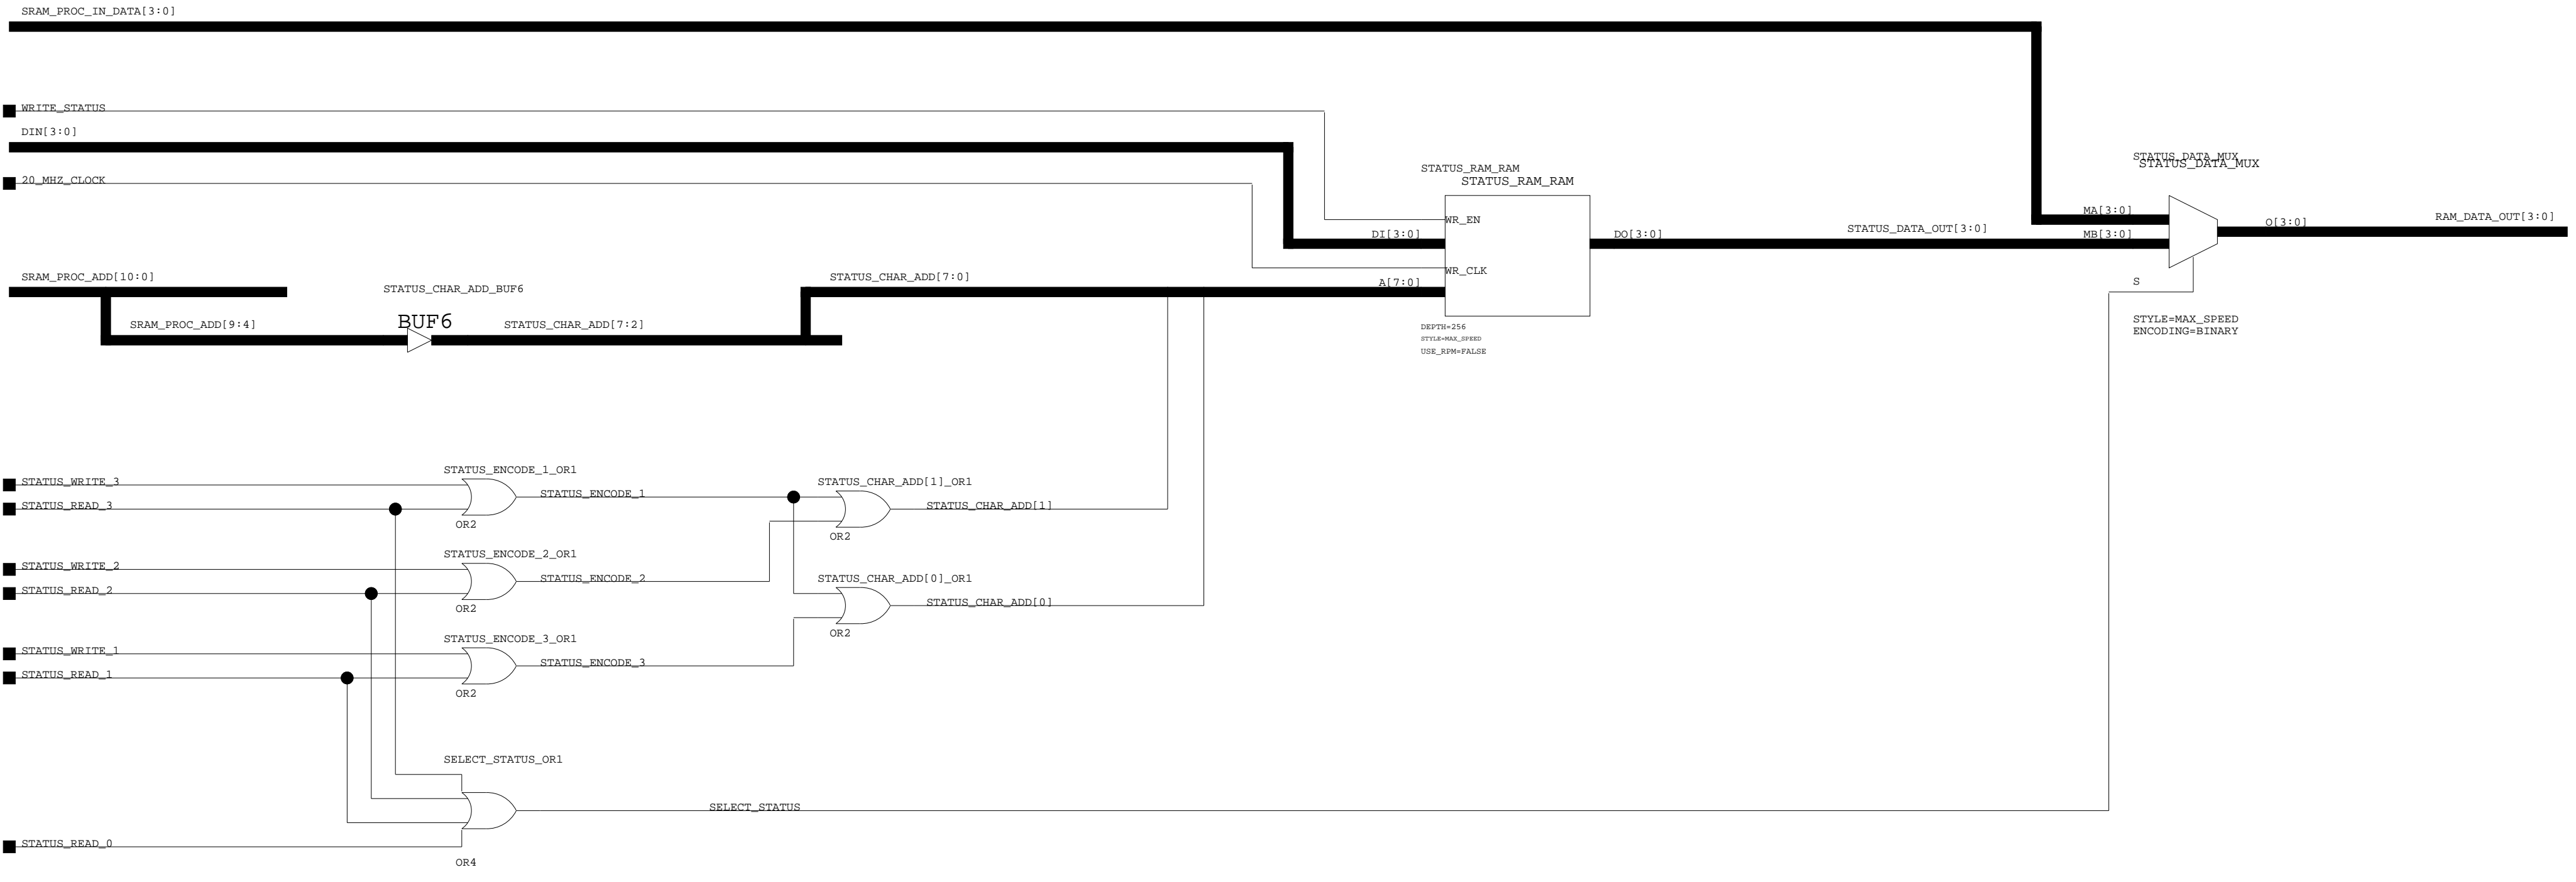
SRAM_PROC_IN_DATA[3:0]

WRITE_STATUS

DIN[3:0]

20_MHZ_CLOCK

STATUS_RAM_RAM
STATUS_RAM_RAM

STATUS_DATA_MUX
STATUS_DATA_MUX

WR_EN

DI[3:0]

WR_CLK

A[7:0]

DO[3:0]

STATUS_DATA_OUT[3:0]

MA[3:0]

MB[3:0]

O[3:0]

RAM_DATA_OUT[3:0]

S

SRAM_PROC_ADD[10:0]

STATUS_CHAR_ADD_BUF6

STATUS_CHAR_ADD[7:0]

SRAM_PROC_ADD[9:4]

BUF6

STATUS_CHAR_ADD[7:2]

DEPTH=256
STYLE=MAX_SPEED
USE_RPM=FALSE

STYLE=MAX_SPEED
ENCODING=BINARY

STATUS_ENCODE_1_OR1

STATUS_WRITE_3

STATUS_READ_3

STATUS_ENCODE_1

OR2

STATUS_CHAR_ADD[1]_OR1

STATUS_CHAR_ADD[1]

OR2

STATUS_ENCODE_2_OR1

STATUS_WRITE_2

STATUS_READ_2

STATUS_ENCODE_2

OR2

STATUS_CHAR_ADD[0]_OR1

STATUS_CHAR_ADD[0]

OR2

STATUS_ENCODE_3_OR1

STATUS_WRITE_1

STATUS_READ_1

STATUS_ENCODE_3

OR2

SELECT_STATUS_OR1

SELECT_STATUS

STATUS_READ_0

OR4